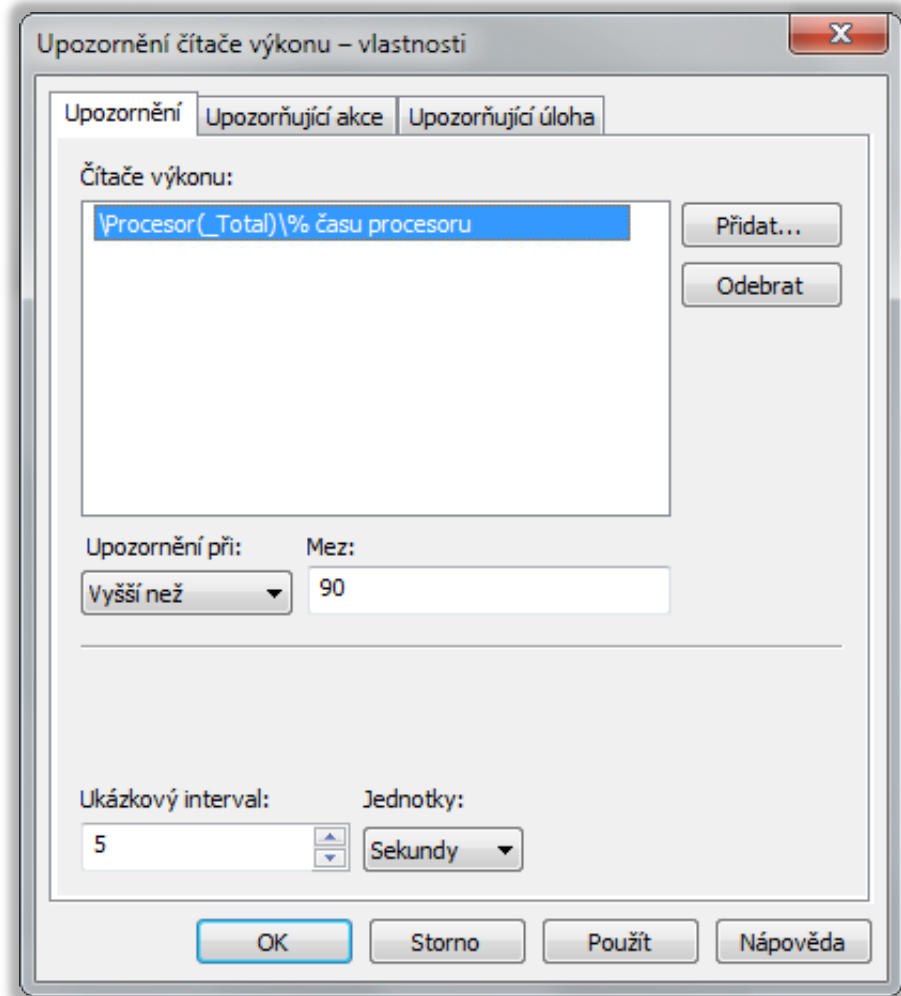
Upozornění čítače výkonu – vlastnosti

Upozornění | Upozorňující akce | Upozorňující úloha

Čítače výkonu:

\Procesor(_Total)\% času procesoru

Přidat...

Odebrat

Upozornění při:

Vyšší než

Mez:

90

Ukázkový interval:

5

Jednotky:

Sekundy

OK

Storno

Použít

Nápověda